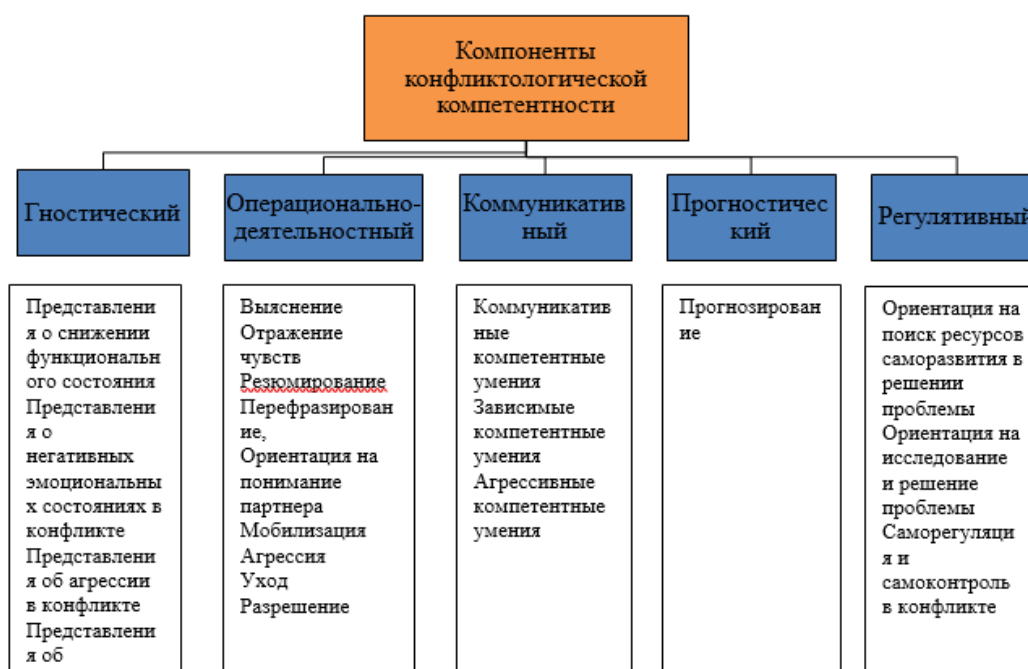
Компоненты конфликтологической компетентности

Гностический

Операционально-деятельностный

Коммуникатив ный

Прогностичес кий

Регулятивный

Представления о снижении функционального состояния
Представления о негативных эмоциональных состояниях в конфликте
Представления об агрессии в конфликте
Представления об

Выяснение
Отражение чувств
Резюмирование
Перефразирование,
Ориентация на понимание партнера
Мобилизация
Агрессия
Уход
Разрешение

Коммуникативные компетентные умения
Зависимые компетентные умения
Агрессивные компетентные умения

Прогнозирование

Ориентация на поиск ресурсов саморазвития в решении проблемы
Ориентация на исследование и решение проблемы
Саморегуляция и самоконтроль в конфликте